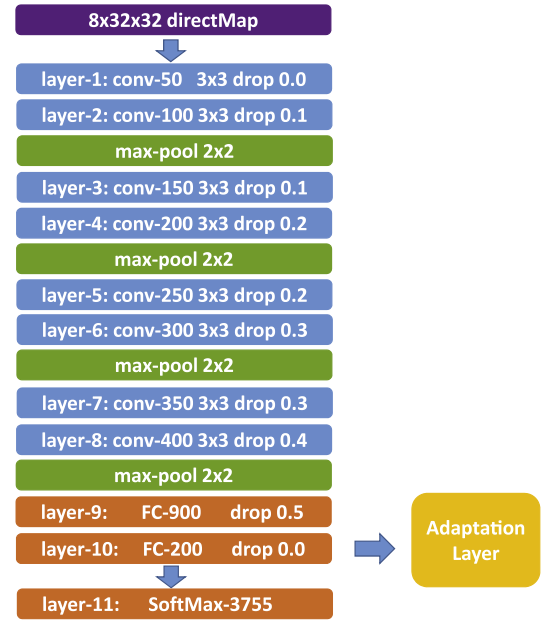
8x32x32 directMap

layer-1: conv-50 3x3 drop 0.0

layer-2: conv-100 3x3 drop 0.1

max-pool 2x2

layer-3: conv-150 3x3 drop 0.1

layer-4: conv-200 3x3 drop 0.2

max-pool 2x2

layer-5: conv-250 3x3 drop 0.2

layer-6: conv-300 3x3 drop 0.3

max-pool 2x2

layer-7: conv-350 3x3 drop 0.3

layer-8: conv-400 3x3 drop 0.4

max-pool 2x2

layer-9: FC-900 drop 0.5

layer-10: FC-200 drop 0.0

Adaptation Layer

layer-11: SoftMax-3755